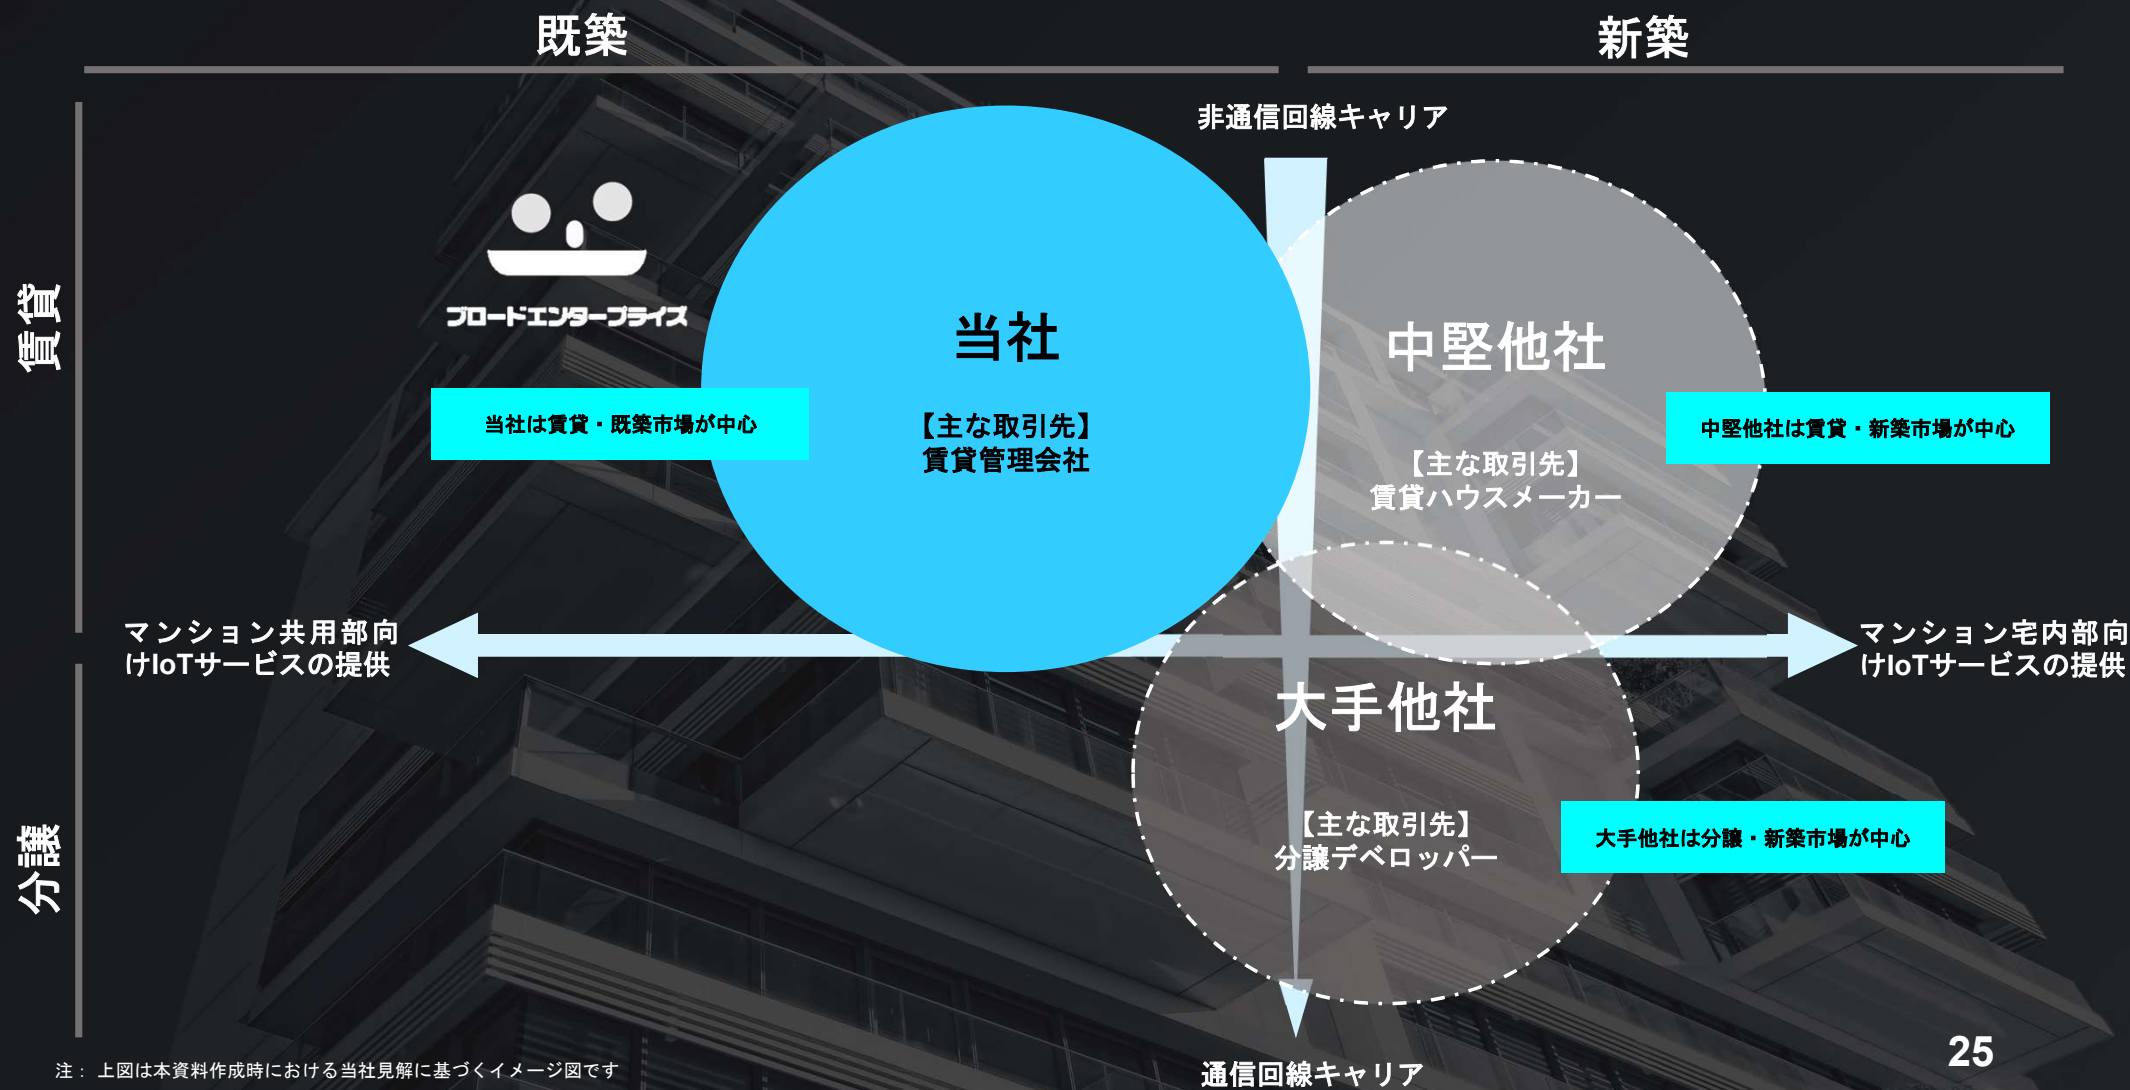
既築

新築

賃貸

分譲

非通信回線キャリア

ブロードエンタープライズ

当社は賃貸・既築市場が中心

当社

【主な取引先】
賃貸管理会社

中堅他社

中堅他社は賃貸・新築市場が中心

【主な取引先】
賃貸ハウスメーカー

マンション共用部向けIoTサービスの提供

マンション宅内部向けIoTサービスの提供

大手他社

【主な取引先】
分譲デベロッパー

大手他社は分譲・新築市場が中心

通信回線キャリア

注：上図は本資料作成時における当社見解に基づくイメージ図です

25